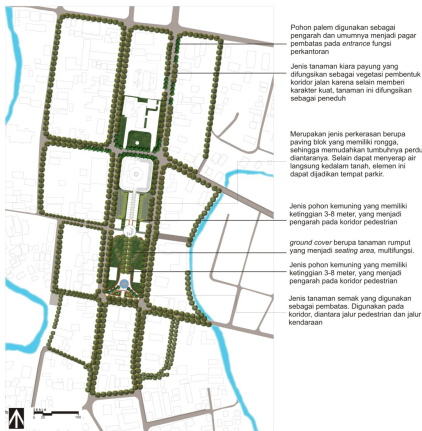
Pohon palem digunakan sebagai pengarah dan umumnya menjadi pagar pembatas pada entrance fungsi perkantoran

Jenis tanaman kiara payung yang difungsikan sebagai vegetasi pembentuk koridor jalan karena selain memberi karakter kuat, tanaman ini difungsikan sebagai peneduh

Merupakan jenis perkerasan berupa paving blok yang memiliki rongga, sehingga memudahkan tumbuhnya perdu diantaranya. Selain dapat menyerap air langsung kedalam tanah, elemen ini dapat dijadikan tempat parkir.

Jenis pohon kemuning yang memiliki ketinggian 3-8 meter, yang menjadi pengarah pada koridor pedestrian

ground cover berupa tanaman rumput yang menjadi seating area, multifungsi.

Jenis pohon kemuning yang memiliki ketinggian 3-8 meter, yang menjadi pengarah pada koridor pedestrian

Jenis tanaman semak yang digunakan sebagai pembatas. Digunakan pada koridor, diantara jalur pedestrian dan jalur kendaraan